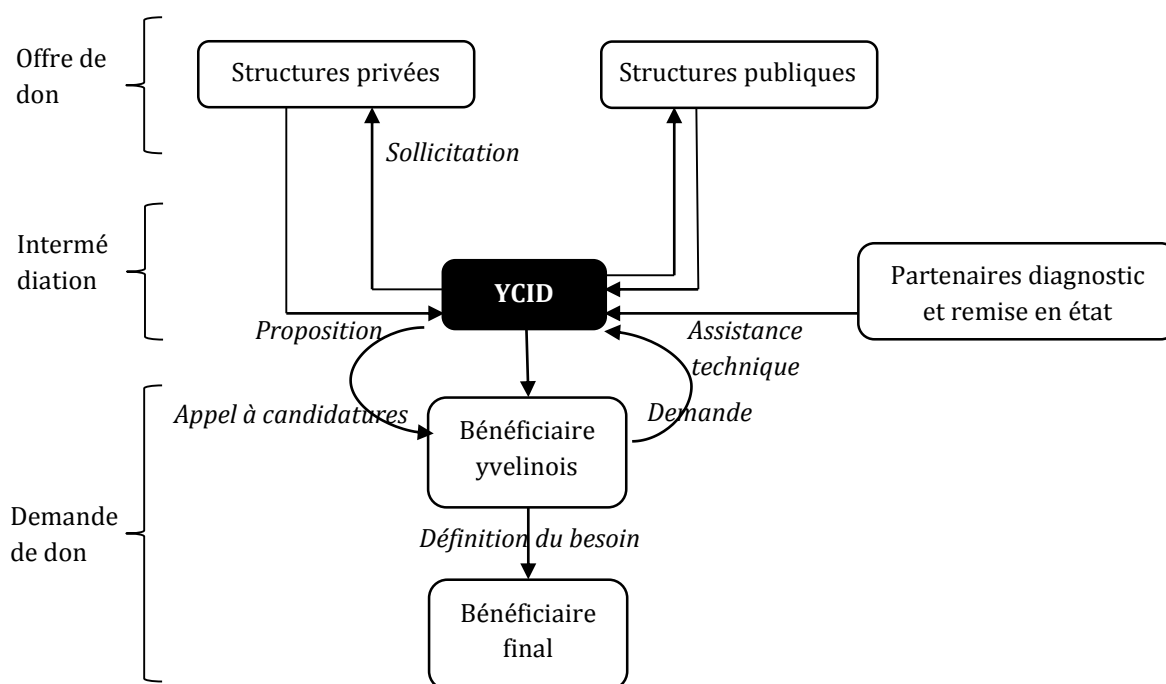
Offre de don

Structures privées

Structures publiques

Sollicitation

Intermé diation

YCID

Partenaires diagnostic et remise en état

Proposition

Assistance technique

Appel à candidatures

Bénéficiaire yvelinois

Demande

Demande de don

Définition du besoin

Bénéficiaire final